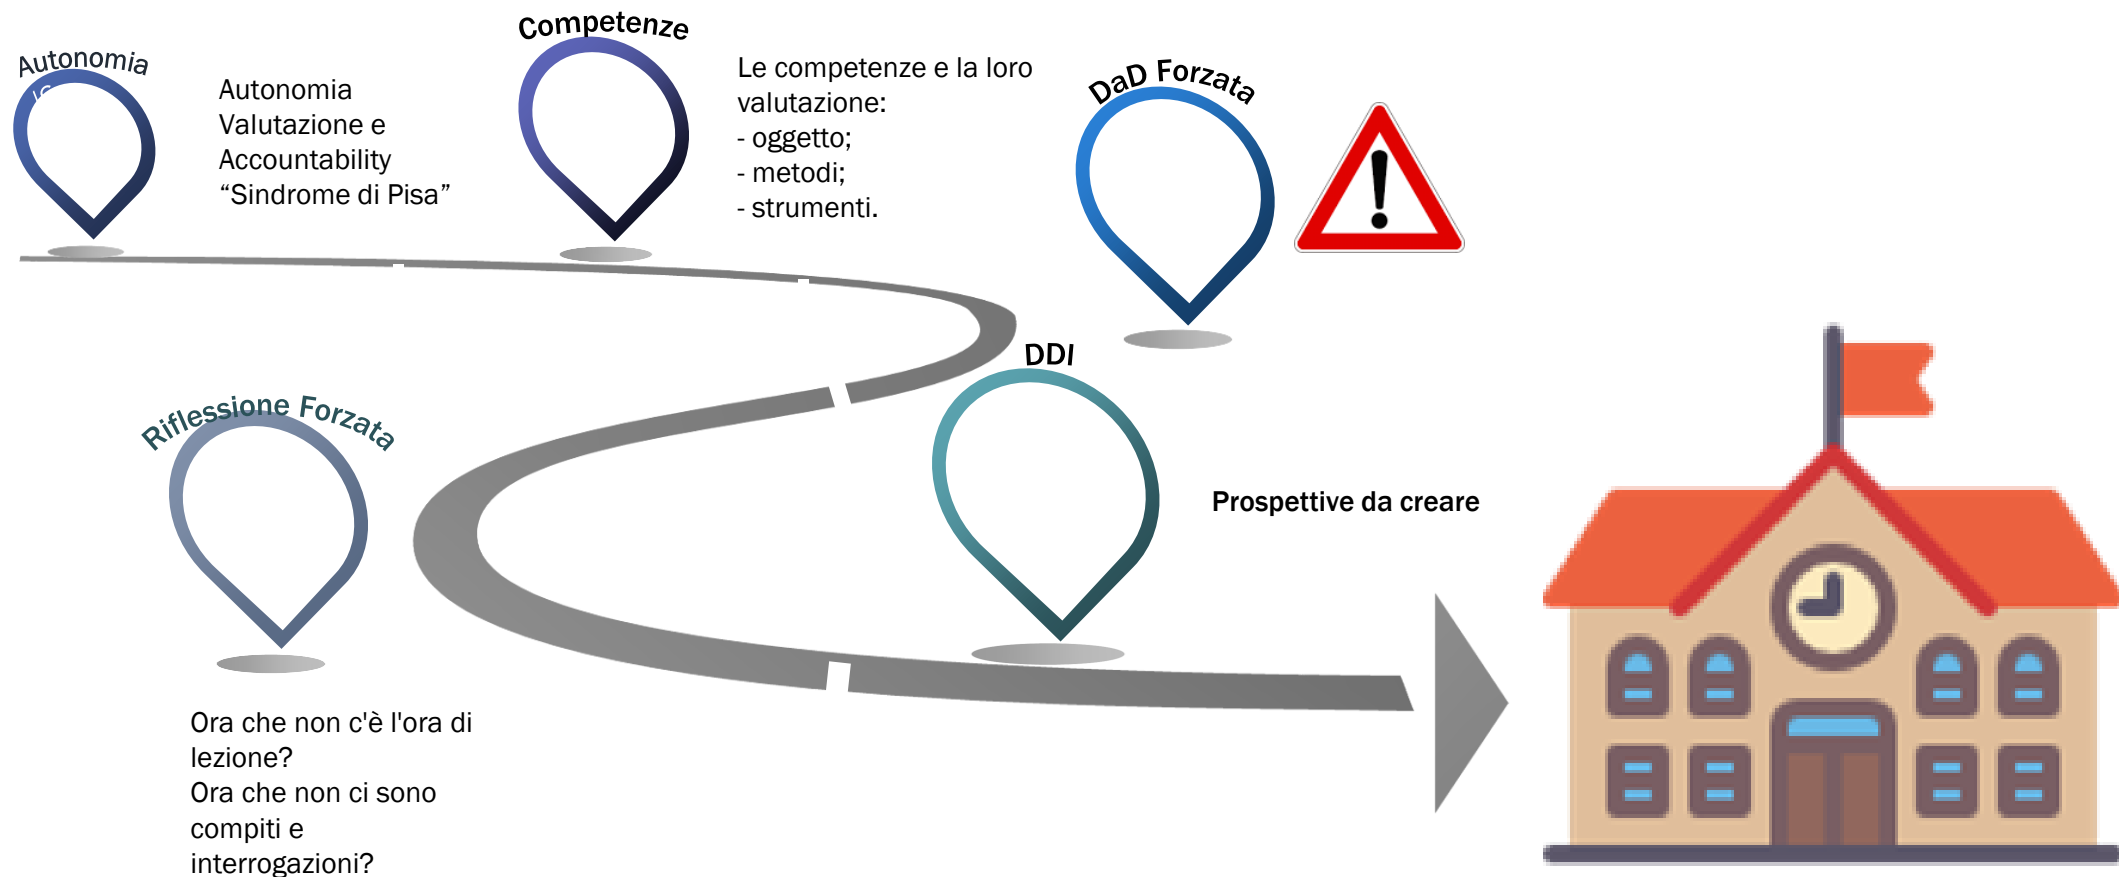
Autonomia

Autonomia
Valutazione e
Accountability
“Sindrome di Pisa”

Competenze

Le competenze e la loro valutazione:
- oggetto;
- metodi;
- strumenti.

DaD Forzata

DDI

Prospettive da creare

Riflessione Forzata

Ora che non c'è l'ora di lezione?
Ora che non ci sono compiti e interrogazioni?